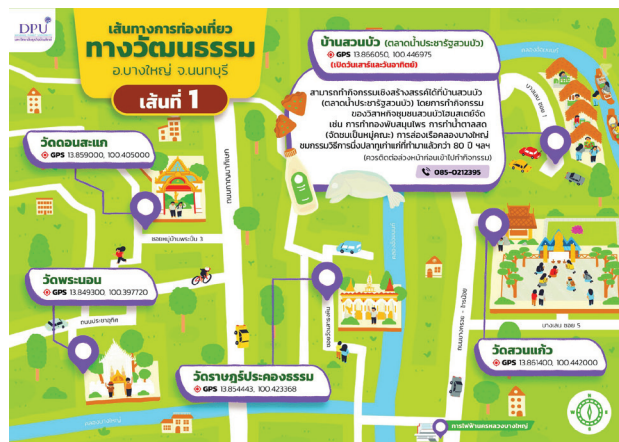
DPU

เส้นทางการท่องเที่ยว
ทางวัฒนธรรม
อ.บางใหญ่ จ.นนทบุรี

เส้นที่ 1

บ้านสวนบัว (ตลาดน้ำประชารัฐสวนบัว)
GPS 13.856050, 100.446975
(เปิดวันเสาร์และวันอาทิตย์)

สามารถทำกิจกรรมเชิงสร้างสรรค์ได้ที่บ้านสวนบัว (ตลาดน้ำประชารัฐสวนบัว) โดยการทำกิจกรรมของวิสาหกิจชุมชนสวนบัวโสนสเตย์จัด เช่น การทำลองพันสมุนไพร การทำน้ำตาลสด (จัดขนมเป็นหมู่คณะ) การล่องเรือคลองบางใหญ่ ชมธรรมชาติการตั้งบ้านเรือนที่ทำมาแล้วกว่า 80 ปี ฯลฯ
(ควรติดต่อล่วงหน้าก่อนเข้าไปทำกิจกรรม)

085-0212395

วัดดอนสะแก
GPS 13.859000, 100.405000

วัดพระนอน
GPS 13.849300, 100.397720

วัดราษฎร์ประคองธรรม
GPS 13.854443, 100.423368

วัดสวนแก้ว
GPS 13.851400, 100.442000

ถนนกาญจนาภิเษก
ซอยหมู่บ้านพระนิเวศ 3
ถนนประชาอุทิศ
บางใหญ่ ซอย 5
ถนนบางกรวย - ไทรน้อย
บางเลน ซอย 1
การไฟฟ้านครหลวงบางใหญ่